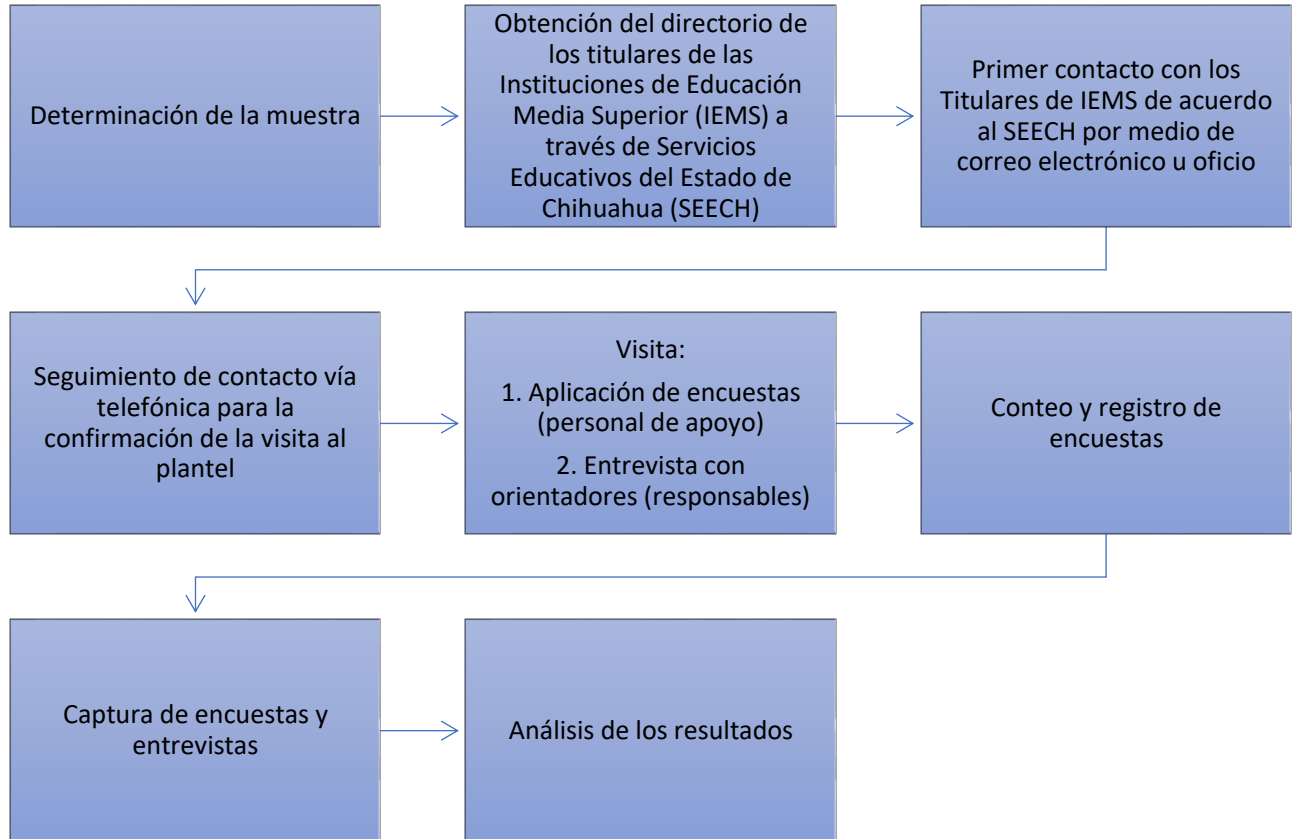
Determinación de la muestra

Obtención del directorio de los titulares de las Instituciones de Educación Media Superior (IEMS) a través de Servicios Educativos del Estado de Chihuahua (SEECH)

Primer contacto con los Titulares de IEMS de acuerdo al SEECH por medio de correo electrónico u oficio

Seguimiento de contacto vía telefónica para la confirmación de la visita al plantel

Visita:

1. Aplicación de encuestas (personal de apoyo)

2. Entrevista con orientadores (responsables)

Conteo y registro de encuestas

Captura de encuestas y entrevistas

Análisis de los resultados